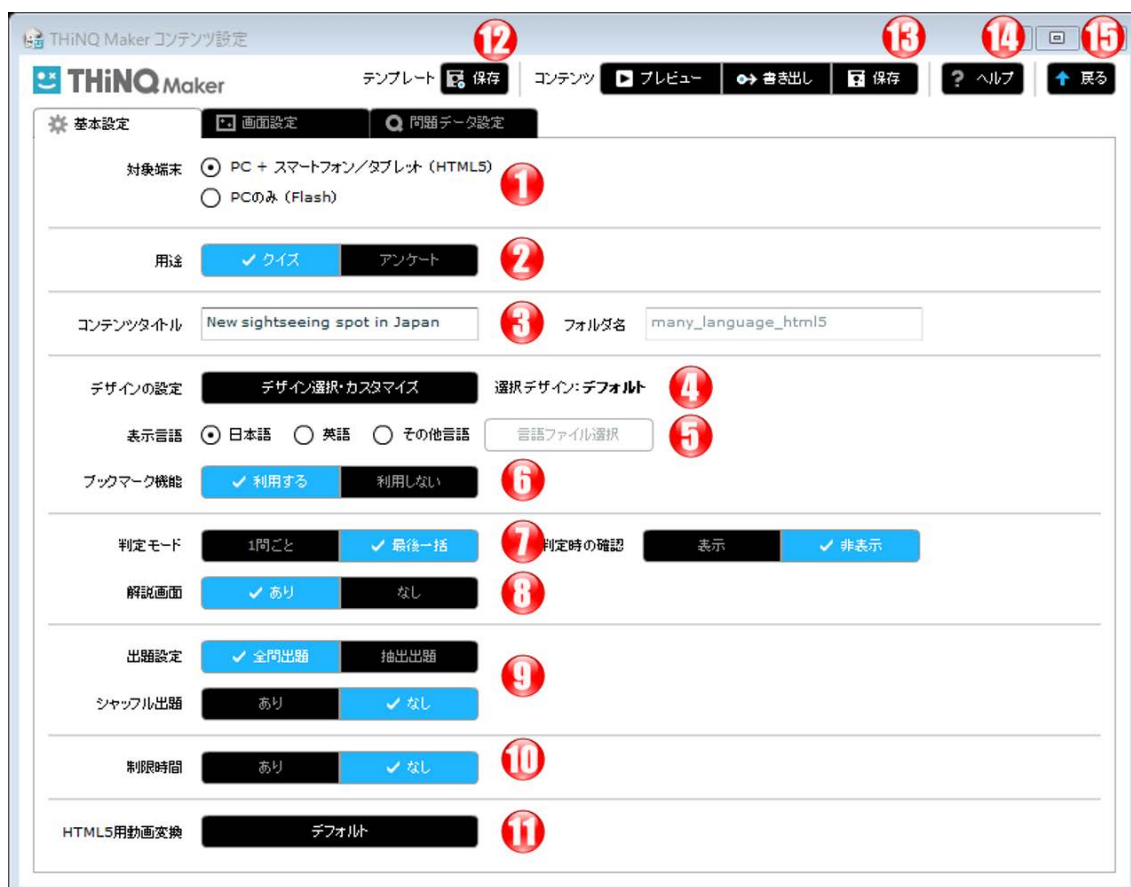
THiNQ Maker コンテンツ設定

THiNQ Maker

テンプレート 保存 ⑫ コンテンツ プレビュー 書き出し 保存 ⑬ ? ヘルプ ⑭ 戻る ⑮

基本設定 画面設定 問題データ設定

対象端末 PC + スマートフォン/タブレット (HTML5) PCのみ (Flash) ①

用途 ✓ クイズ アンケート ②

コンテンツタイトル New sightseeing spot in Japan ③ フォルダ名 many_language_html5

デザインの設定 デザイン選択・カスタマイズ 選択デザイン: デフォルト ④

表示言語 日本語 英語 その他言語 言語ファイル選択 ⑤

ブックマーク機能 ✓ 利用する 利用しない ⑥

判定モード 1問ごと ✓ 最後一括 ⑦ 判定時の確認 表示 ✓ 非表示

解説画面 ✓ あり なし ⑧

出題設定 ✓ 全問出題 抽出出題

シャッフル出題 あり ✓ なし ⑨

制限時間 あり ✓ なし ⑩

HTML5用動画変換 デフォルト ⑪